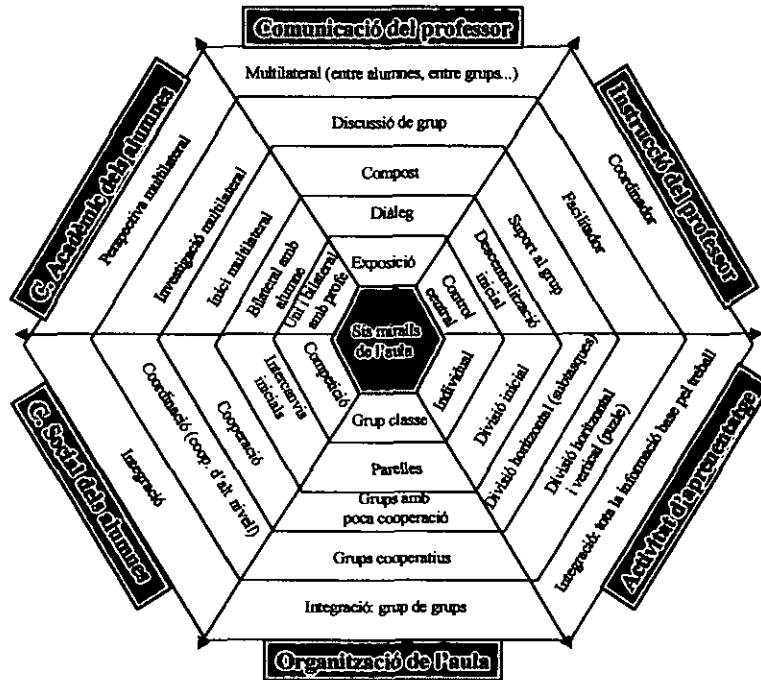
Comunicació del professor

Multilateral (entre alumnes, entre grups...)

Discussió de grup

Compost

Diàleg

Exposició

Instrucció del professor

Coordinador

Facilitador

Suport al grup

Descentralització inicial

Control central

C. Acadèmic dels alumnes

Perspectiva multilateral

Investigació multilateral

Inici multilateral

Bilateral amb alumne

Uni / Bilateral amb profe

Sis miralls de l'aula

C. Social dels alumnes

Integració

Coordinació (coop. d'alt nivell)

Cooperació

Intercanvis inicials

Competició

Individual

Divisió inicial

Divisió horitzontal (subtasques)

Divisió horitzontal i vertical (puzle)

Integració: tota la informació base pel treball

Activitat d'aprenentatge

Grup classe

Parelles

Grups amb poca cooperació

Grups cooperatius

Integració: grup de grups

Organització de l'aula